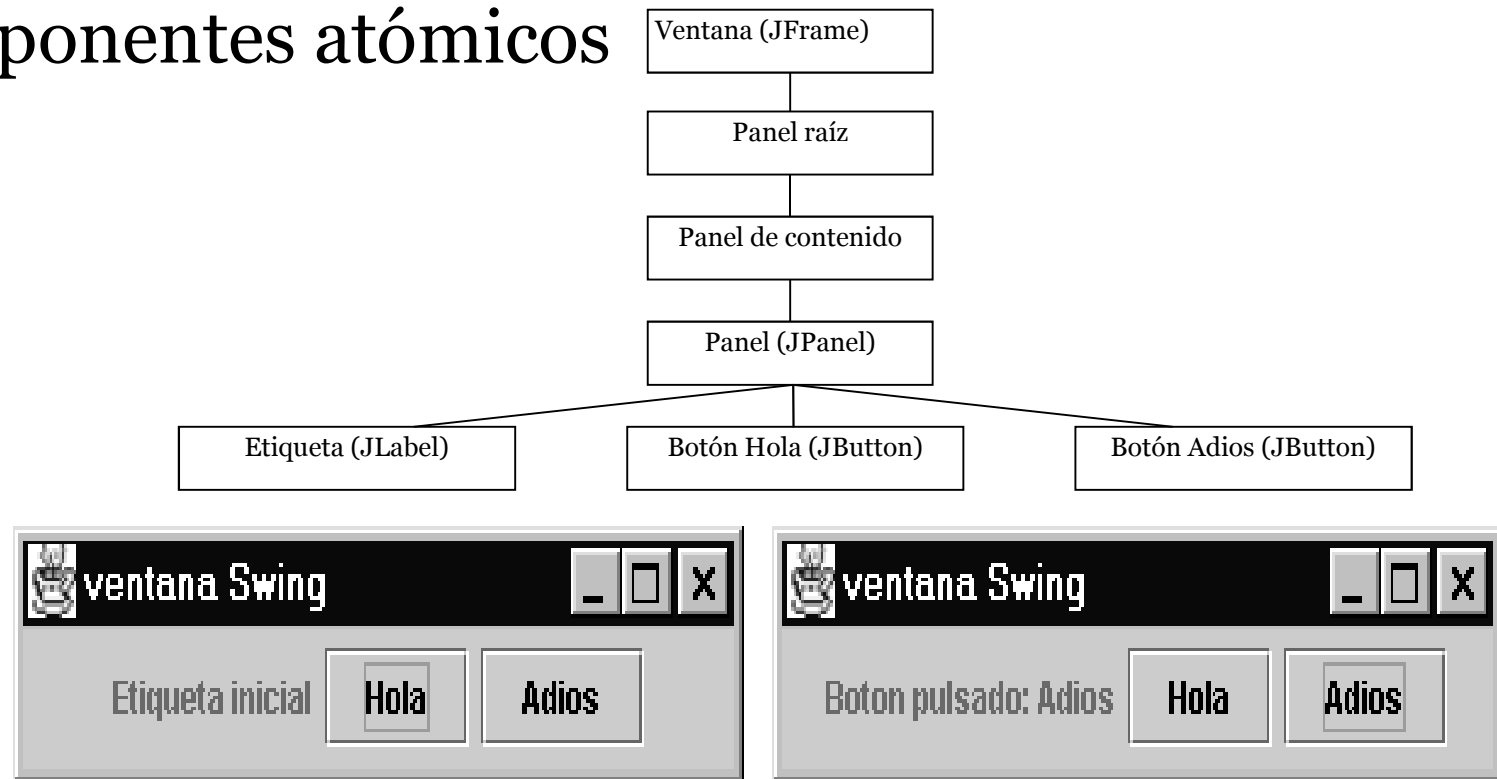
ponentes atómicos

Ventana (JFrame)

Panel raíz

Panel de contenido

Panel (JPanel)

Etiqueta (JLabel)

Botón Hola (JButton)

Botón Adios (JButton)

ventana Swing

_ □ X

Etiqueta inicial

Hola

Adios

ventana Swing

_ □ X

Boton pulsado: Adios

Hola

Adios